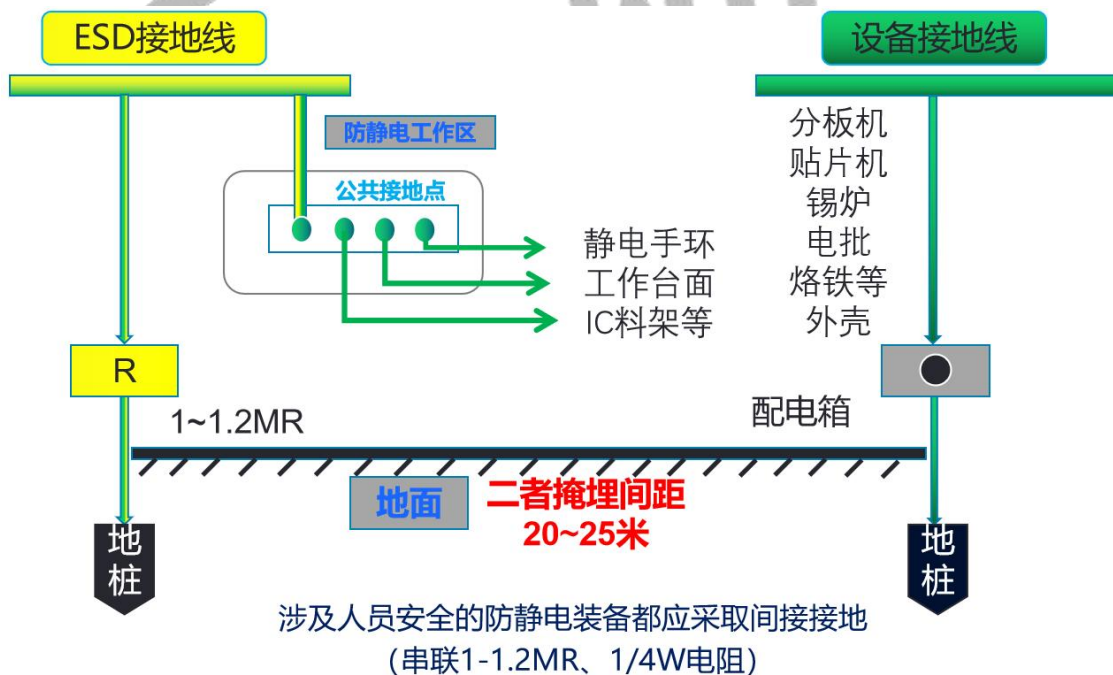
ESD接地线

设备接地线

防静电工作区

公共接地点

静电手环
工作台面
IC料架等

分板机
贴片机
锡炉
电批
烙铁等
外壳

R

1~1.2MR

配电箱

地面

二者掩埋间距
20~25米

地桩

地桩

涉及人员安全的防静电装备都应采取间接接地
（串联1-1.2MR、1/4W电阻）